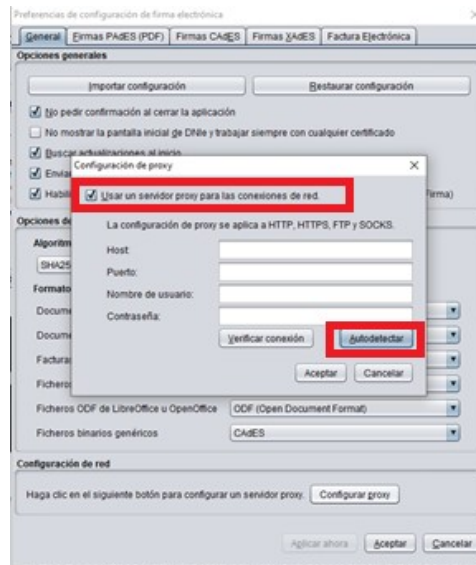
Preferencias de configuración de firma electrónica

General | Firmas PAdES (PDF) | Firmas CAdES | Firmas XAdES | Factura Electrónica

Opciones generales

Importar configuración

Restaurar configuración

No pedir confirmación al cerrar la aplicación

No mostrar la pantalla inicial de DNIe y trabajar siempre con cualquier certificado

Buscar actualizaciones al inicio

Envia

Habili

Firma)

Opciones de

Algoritm

SHA25

Formato

Docume

Docume

Factura

Ficheros

Ficheros ODF de LibreOffice u OpenOffice | ODF (Open Document Format)

Ficheros binarios genéricos | CAdES

Configuración de red

Haga clic en el siguiente botón para configurar un servidor proxy. Configurar proxy

Aplicar ahora | Aceptar | Cancelar

Configuración de proxy

Usar un servidor proxy para las conexiones de red.

La configuración de proxy se aplica a HTTP, HTTPS, FTP y SOCKS.

Host:

Puerto:

Nombre de usuario:

Contraseña:

Verificar conexión | Autodetectar

Aceptar | Cancelar